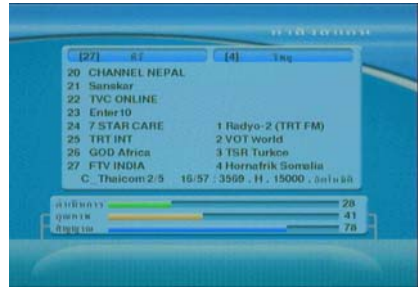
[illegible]

[27] ทีวี

[4] วิทยุ

20 CHANNEL NEPAL
21 Sanskar
22 TVC ONLINE
23 Enter10
24 7 STAR CARE
25 TRT INT
26 GOD Africa
27 FTV INDIA

1 Radyo-2 (TRT FM)
2 VOT World
3 TSR Turkce
4 Hornafrik Somalia

C_Thaicom 2/5 16/57 : 3569 . H . 15000 . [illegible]

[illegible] 28
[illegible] 41
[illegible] 78